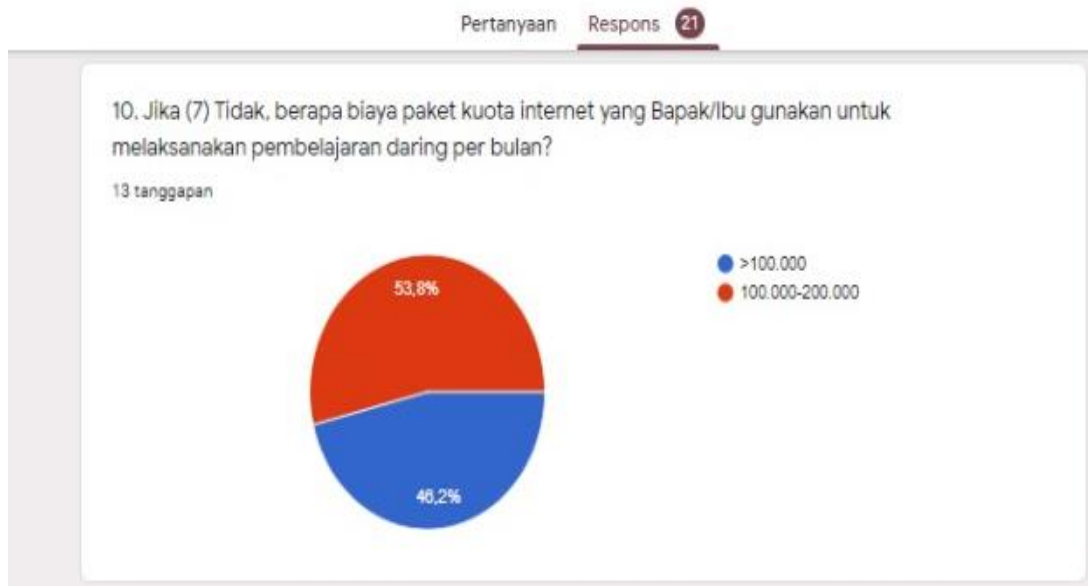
Pertanyaan Respons 21

10. Jika (7) Tidak, berapa biaya paket kuota internet yang Bapak/Ibu gunakan untuk melaksanakan pembelajaran daring per bulan?

13 tanggapan

53,8%

46,2%

>100.000

100.000-200.000